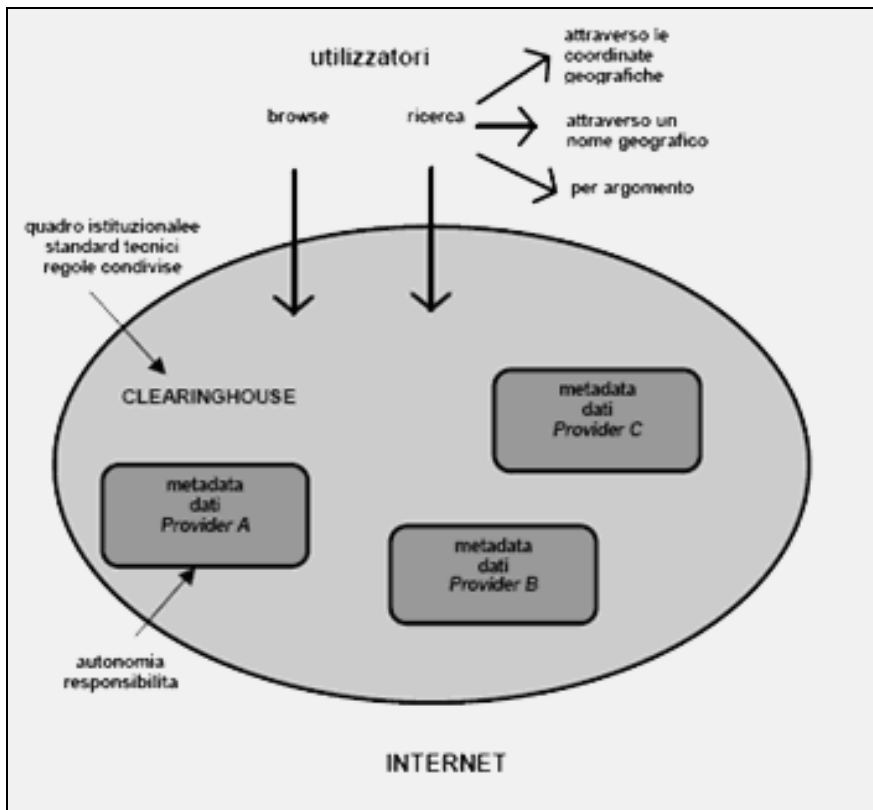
utilizzatori

browse

ricerca

attraverso le coordinate geografiche

attraverso un nome geografico

per argomento

quadro istituzionalee standard tecnici regole condivise

CLEARINGHOUSE

metadata dati *Provider C*

metadata dati *Provider A*

metadata dati *Provider B*

autonomia responsibilita

INTERNET